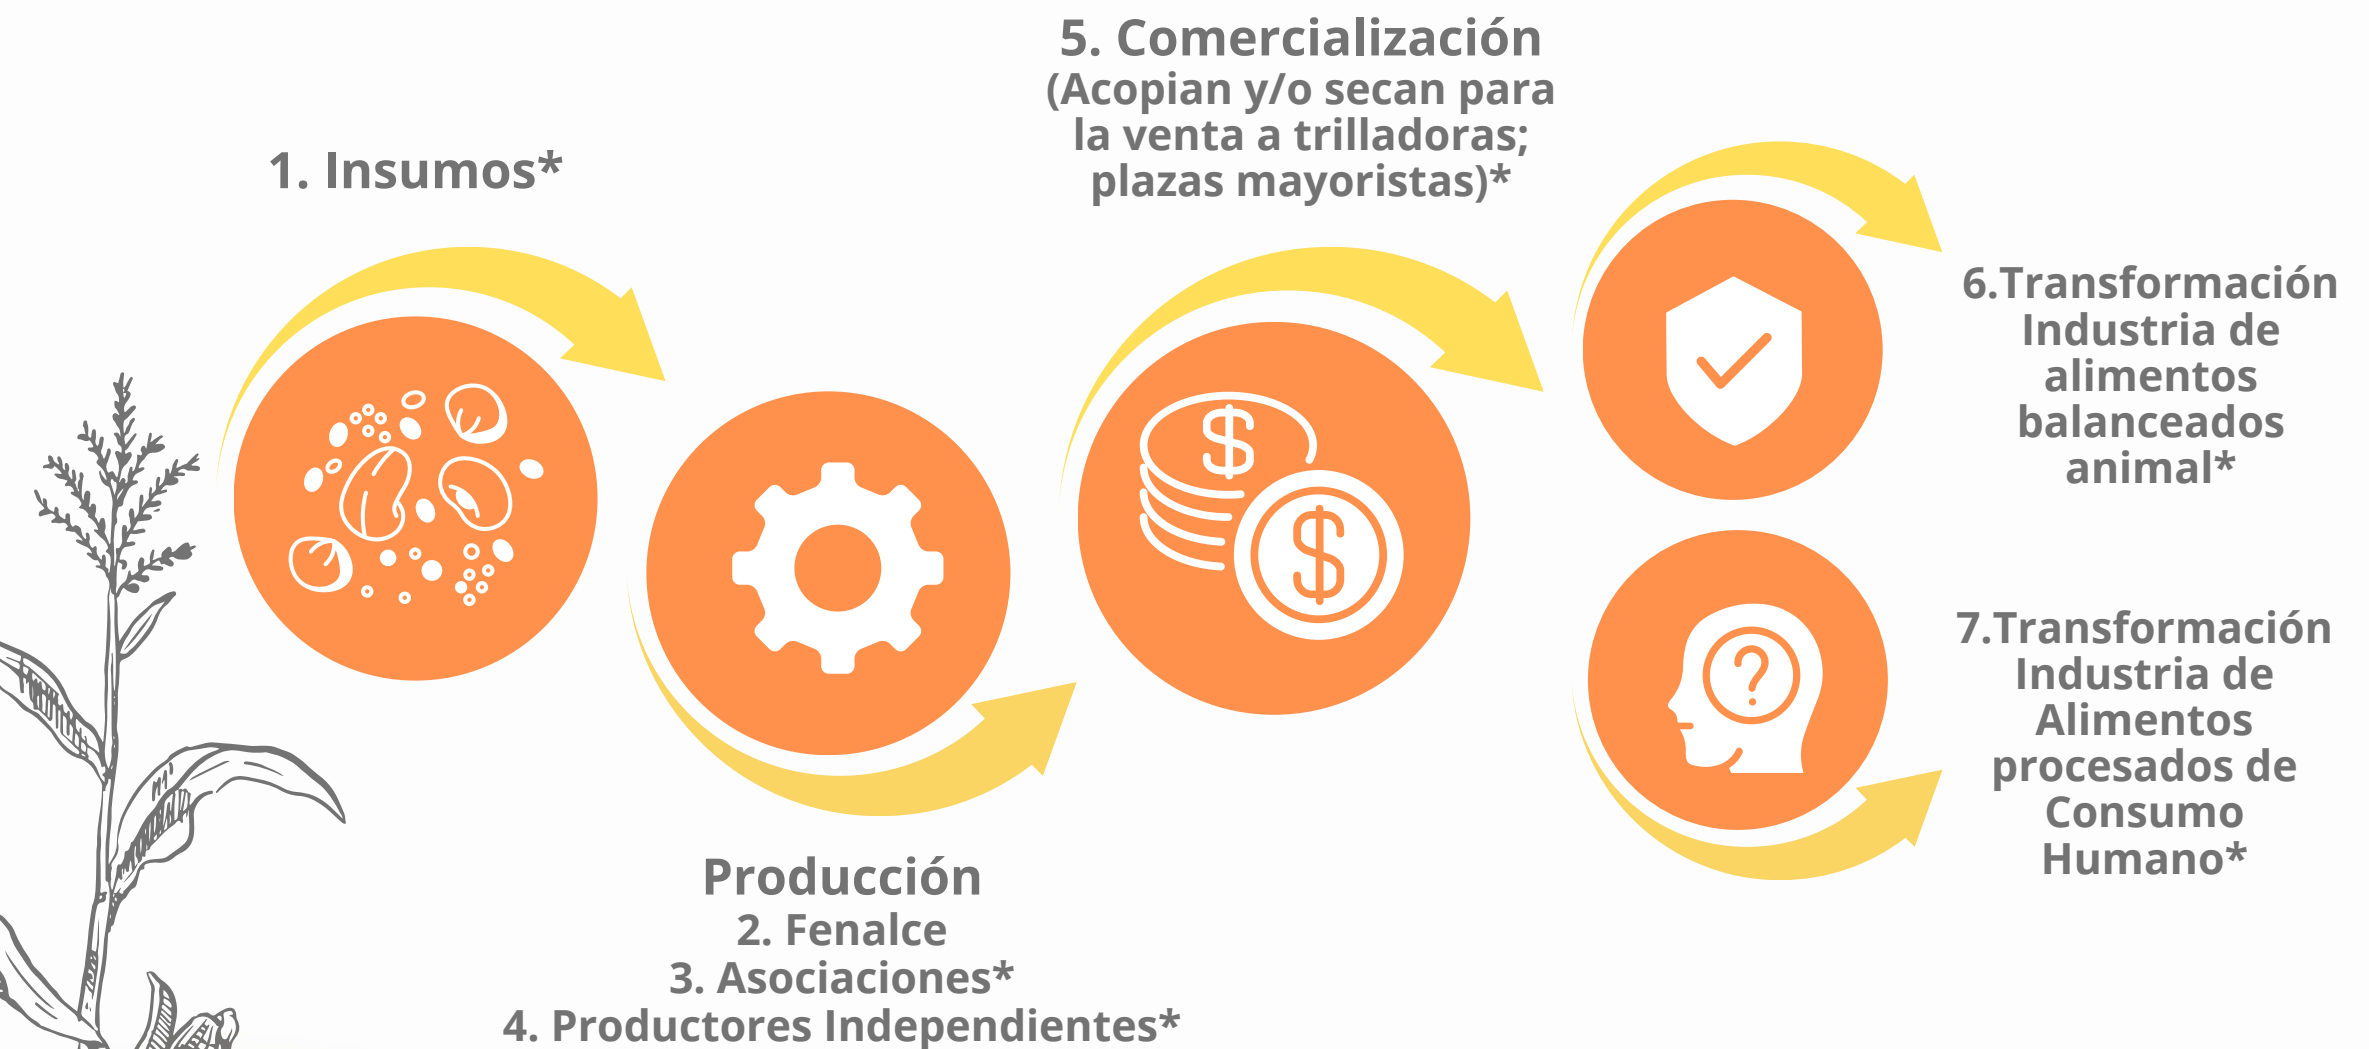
1. Insumos*

Producción
2. Fenalce
3. Asociaciones*
4. Productores Independientes*

5. Comercialización
(Acopian y/o secan para la venta a trilladoras; plazas mayoristas)*

6.Transformación Industria de alimentos balanceados animal*

7.Transformación Industria de Alimentos procesados de Consumo Humano*